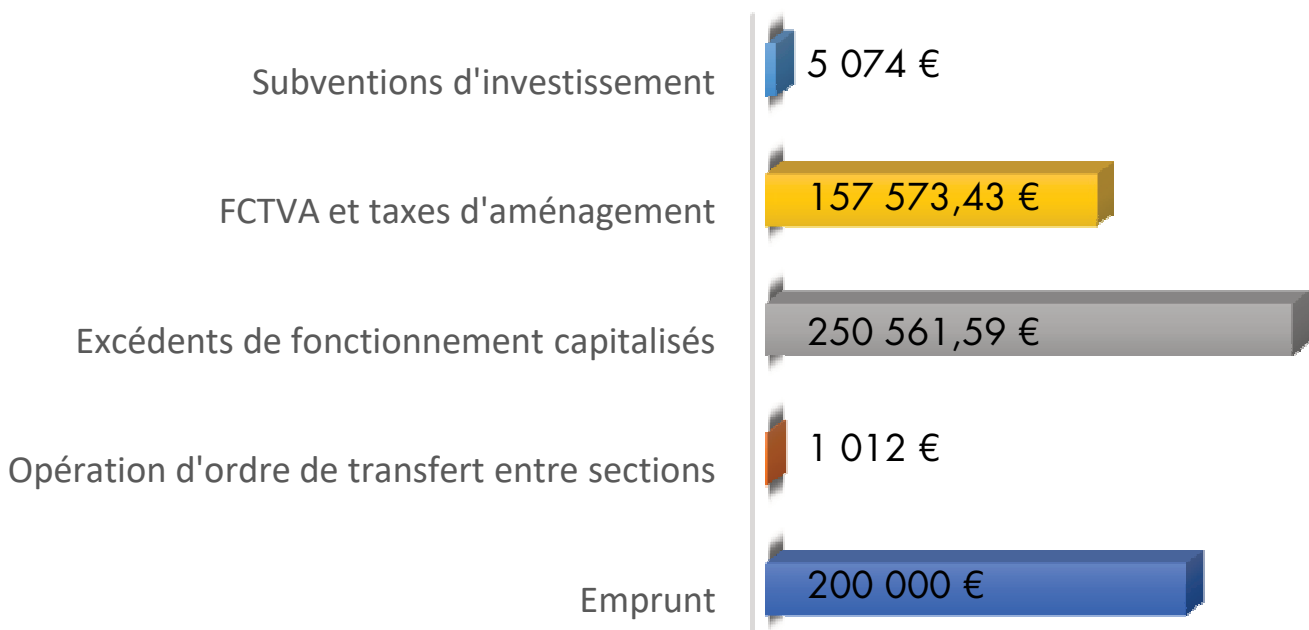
Subventions d'investissement
5 074 €

FCTVA et taxes d'aménagement
157 573,43 €

Excédents de fonctionnement capitalisés
250 561,59 €

Opération d'ordre de transfert entre sections
1 012 €

Emprunt
200 000 €